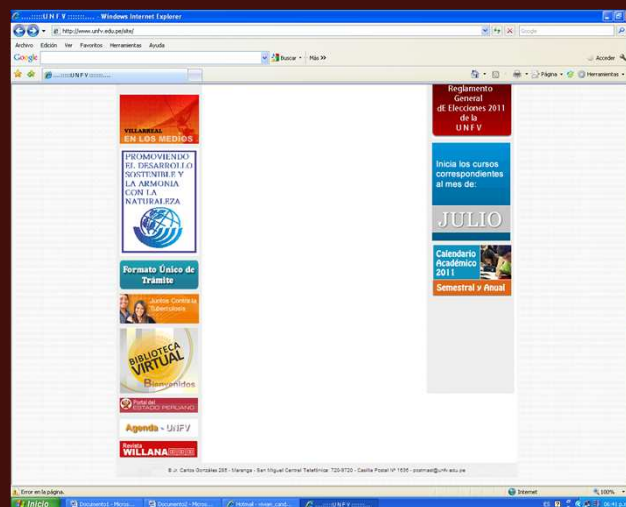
.....::::U N F V :::::::..... - Windows Internet Explorer

http://www.unfv.edu.pe/site/

Google

Archivo Edición Ver Favoritos Herramientas Ayuda

Google

Buscar · Más »

Acceder

.....::::U N F V :::::::.....

Página · Herramientas ·

VILLARREAL EN LOS MEDIOS

PROMOVIENDO EL DESARROLLO SOSTENIBLE Y LA ARMONIA CON LA NATURALEZA

Formato Único de Trámite

Justos Contra la Tuberculosis

BIBLIOTECA VIRTUAL Bienvenidos

Portal del ESTADO PERUANO

Agenda - UNFV

Revista WILLANA

Reglamento General dE Elecciones 2011 de la U N F V

Inicia los cursos correspondientes al mes de:

JULIO

Calendario Académico 2011

Semestral y Anual

Jr. Carlos Gonzáles 285 - Maranga - San Miguel Central Telefónica: 720-9720 - Casilla Postal Nº 1536 - postmast@unfv.edu.pe

Error en la página.

Internet

100%

Inicio

Documento1 - Micros...

Documento2 - Micros...

Hotmail - ...

.....::::U N F V :::::...

ES

06:41 p.m.